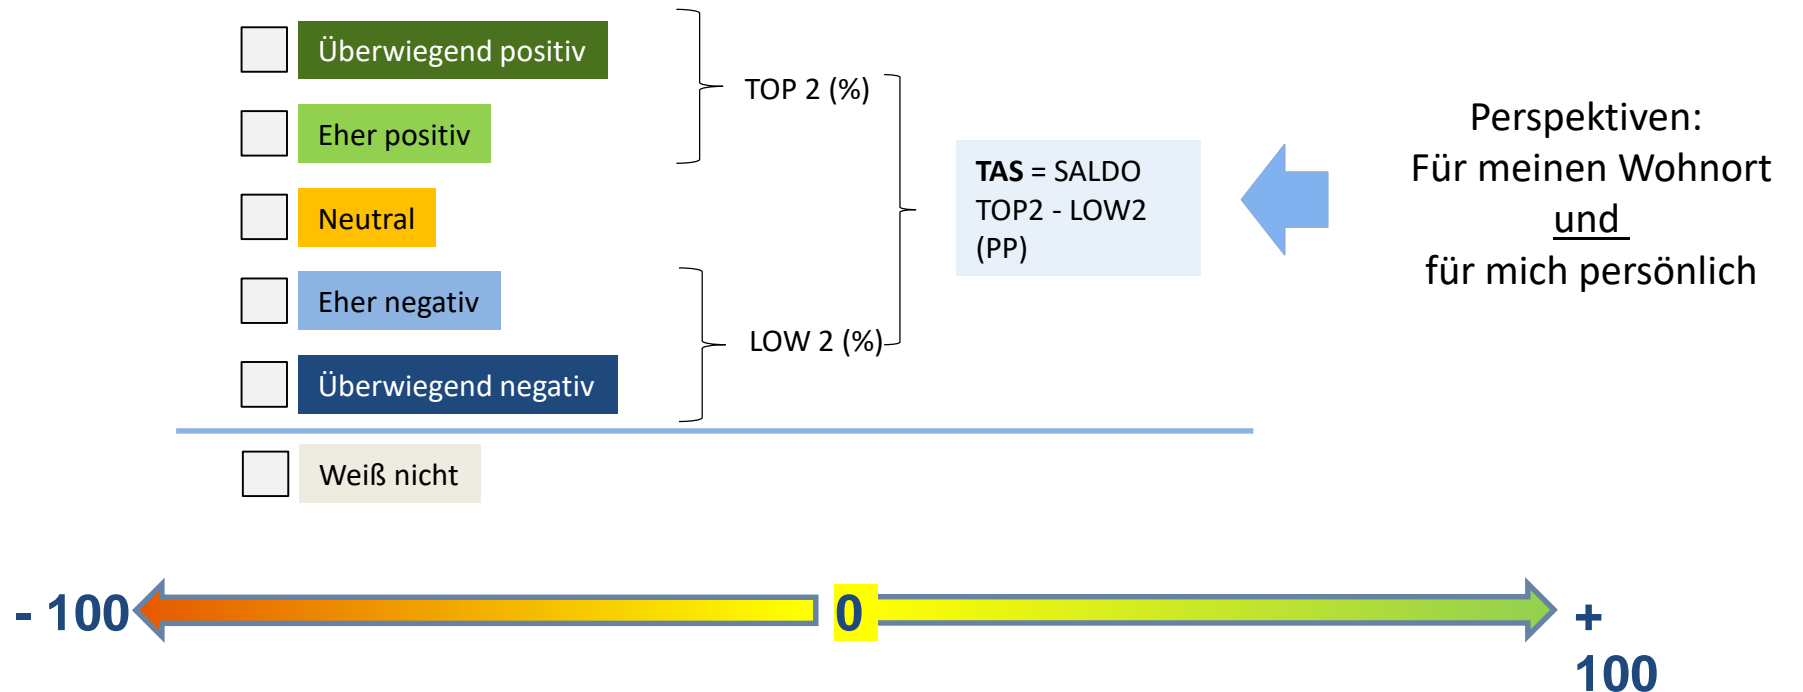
Überwiegend positiv

Eher positiv

Neutral

Eher negativ

Überwiegend negativ

Weiß nicht

TOP 2 (%)

LOW 2 (%)

TAS = SALDO
TOP2 - LOW2
(PP)

Perspektiven:
Für meinen Wohnort
und
für mich persönlich

- 100

0

+ 100